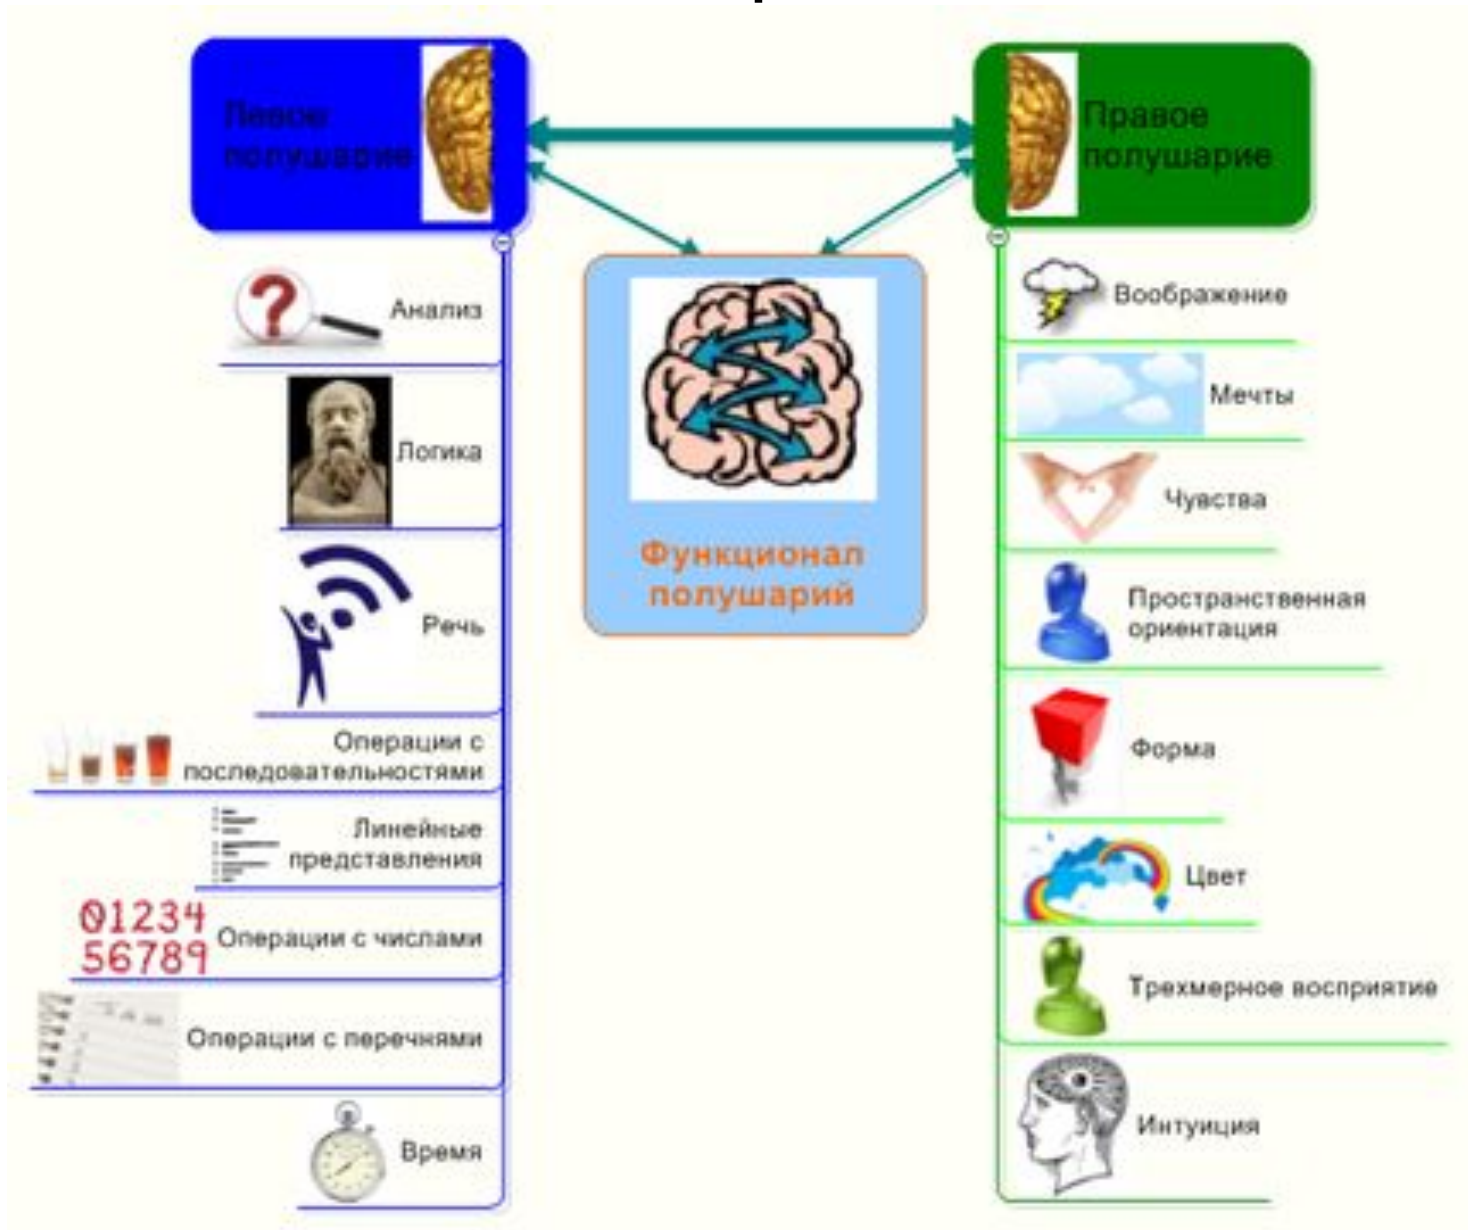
Левое полушарие

Правое полушарие

Функционал полушарий

Анализ

Логика

Речь

Операции с последовательностями

Линейные представления

01234
56789

Операции с числами

Операции с перечнями

Время

Воображение

Мечты

Чувства

Пространственная ориентация

Форма

Цвет

Трехмерное восприятие

Интуиция